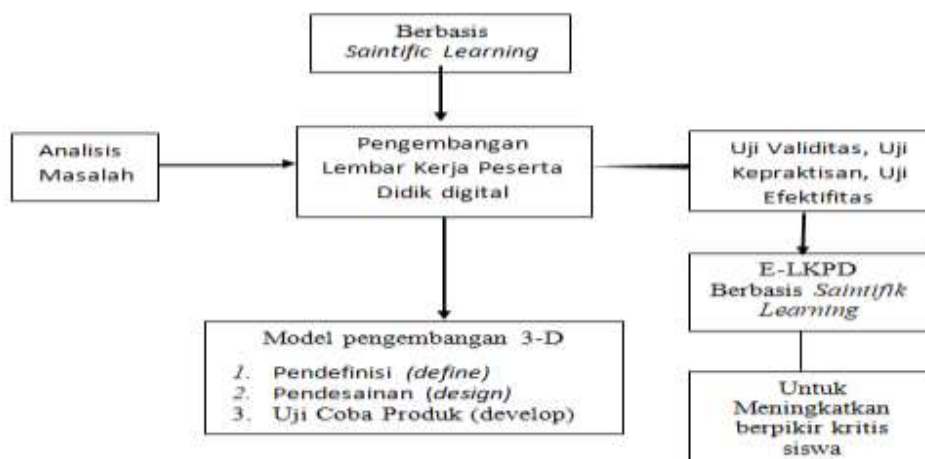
Berbasis *Saintific Learning*

Analisis Masalah

Pengembangan Lembar Kerja Peserta Didik digital

Uji Validitas, Uji Kepraktisan, Uji Efektifitas

E-LKPD Berbasis *Saintifik Learning*

Model pengembangan 3-D

1. Pendefinisi *(define)*
2. Pendesainan *(design)*
3. Uji Coba Produk (develop)

Untuk Meningkatkan berpikir kritis siswa